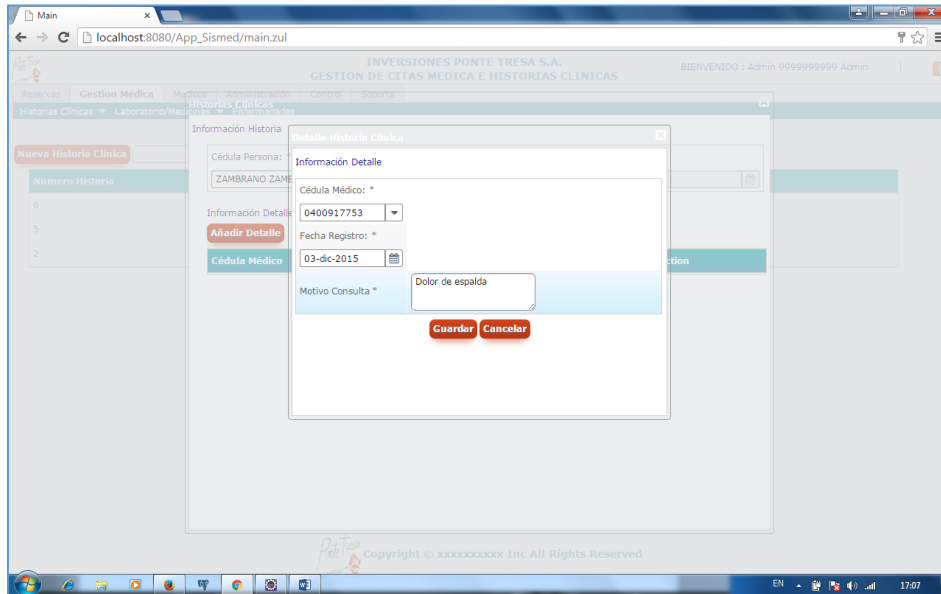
Main ×

localhost:8080/App_Sismed/main.zul

INVERSIONES PONTE TRESA S.A.
GESTION DE CITAS MEDICA E HISTORIAS CLINICAS

BIENVENIDO : Admin 9999999999 Admin

Reservas | Gestion Médica | Medico | Administración | Control | Soporte

Historias Clinicas ▼ Laboratorio/Medicinas ▼ Enfermedades

Historias Clinicas

Información Historia

Nueva Historia Clinica

Cédula Persona: *

ZAMBRANO ZAME

Número Historia

6

5

2

Información Detalle

Añadir Detalle

Cédula Médico

ction

Detalle Historia Clinica

Información Detalle

Cédula Médico: *

0400917753

Fecha Registro: *

03-dic-2015

Motivo Consulta *

Dolor de espalda

Guardar Cancelar

Copyright © xxxxxxxxxx Inc All Rights Reserved

EN 17:07